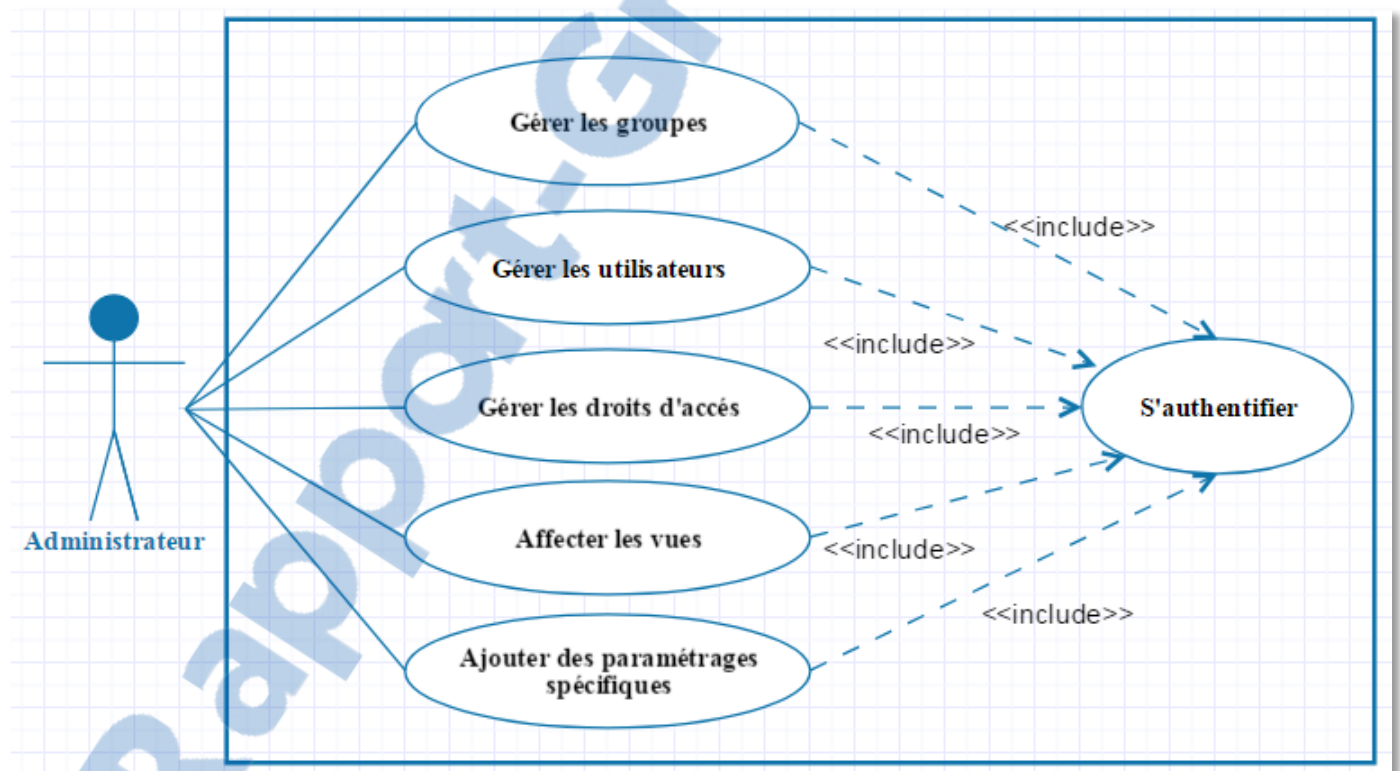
Gérer les groupes

Gérer les utilisateurs

Gérer les droits d'accés

Affecter les vues

Ajouter des paramétrages spécifiques

S'authentifier

<<include>>

<<include>>

<<include>>

<<include>>

<<include>>

Administrateur

Rapport-Gl